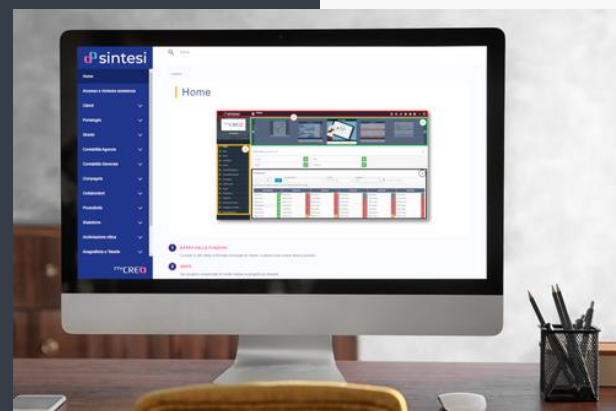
sintesi

Home

Avvisi e Vetrine avviso

Clienti

Portafoglio

Sinistri

Contabilità Agenzia

Contabilità Generale

Compagnie

Collaboratori

Produttività

Statistiche

Archiviazione ottica

Anagrafiche e Tabelle

myCREO

Home

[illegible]

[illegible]